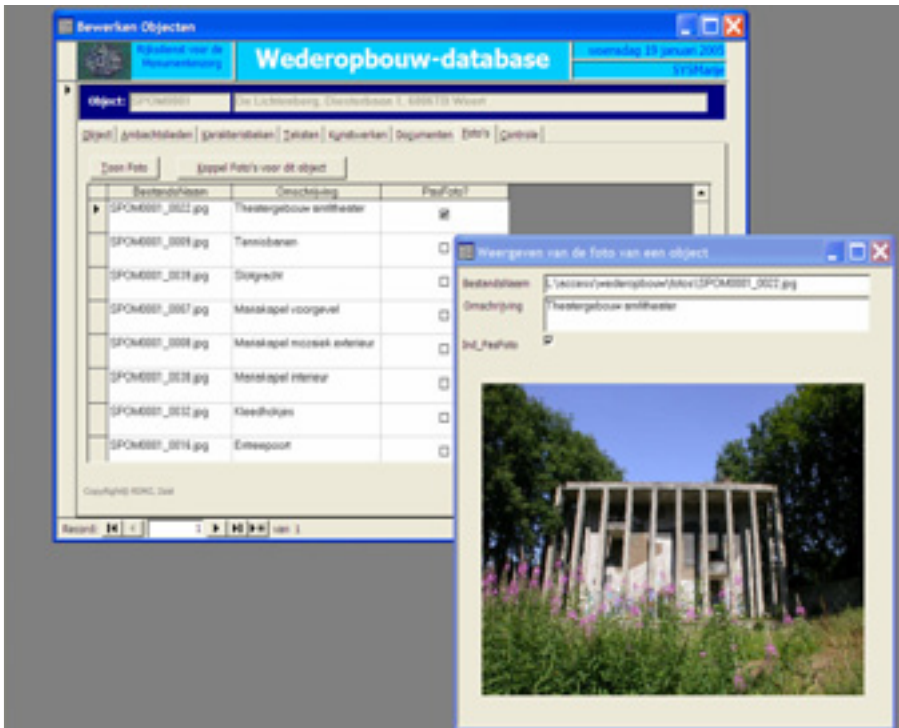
Bewerken Objecten

Rijksdienst voor de Monumentenzorg

Wederopbouw-database

woensdag 19 januari 2005

SYSMatje

Object: SPOM0001 De Lichtenberg, Dienstenbase 1, 6006TB Weert

Object | Ambachtslieden | Karakteristieken | Teksten | Kunstwerken | Documenten | Foto's | Controle

Toon Foto

Koppel Foto's voor dit object

| Bestandsnaam | Omschrijving | PasFoto? |
|---|---|---|
| SPOM0001_0022.jpg | Theatergebouw amfitheater | ☑ |
| SPOM0001_0005.jpg | Tennisbanen | ☐ |
| SPOM0001_0038.jpg | Slotgracht | ☐ |
| SPOM0001_0007.jpg | Mariakapel voorgevel | ☐ |
| SPOM0001_0008.jpg | Mariakapel mozaiek exterieur | ☐ |
| SPOM0001_0028.jpg | Mariakapel interieur | ☐ |
| SPOM0001_0032.jpg | Kleedhokjes | ☐ |
| SPOM0001_0016.jpg | Entreepoort | ☐ |

Copyright(c) RDMZ, Zeist

Record: 1 van 1

Weergeven van de foto van een object

Bestandsnaam L:\access\wederopbouw\fotos\SPOM0001_0022.jpg

Omschrijving Theatergebouw amfitheater

Ind_PasFoto ☑